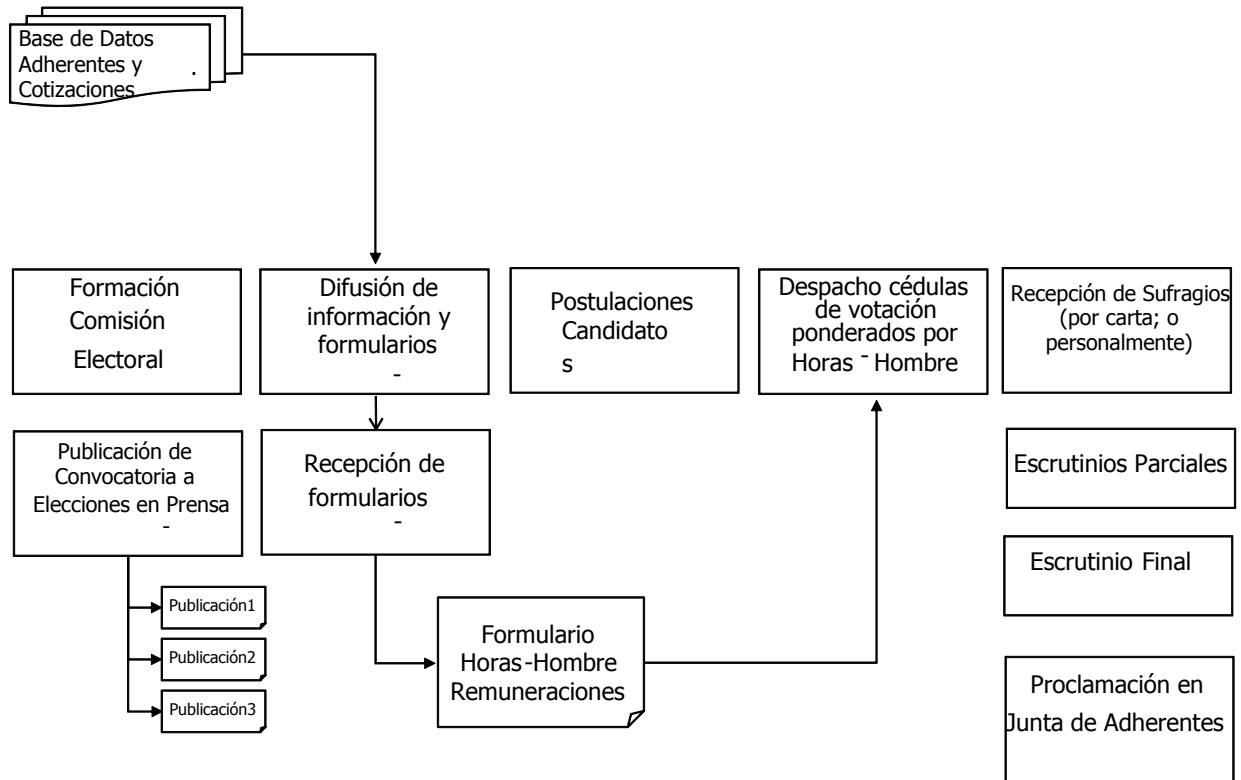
Base de Datos Adherentes y Cotizaciones .

Formación Comisión Electoral

Difusión de información y formularios -

Postulaciones Candidato s

Despacho cédulas de votación ponderados por Horas - Hombre

Recepción de Sufragios (por carta; o personalmente)

Publicación de Convocatoria a Elecciones en Prensa -

Recepción de formularios -

Escrutinios Parciales

Escrutinio Final

Publicación1

Publicación2

Publicación3

Formulario Horas-Hombre Remuneraciones

Proclamación en Junta de Adherentes